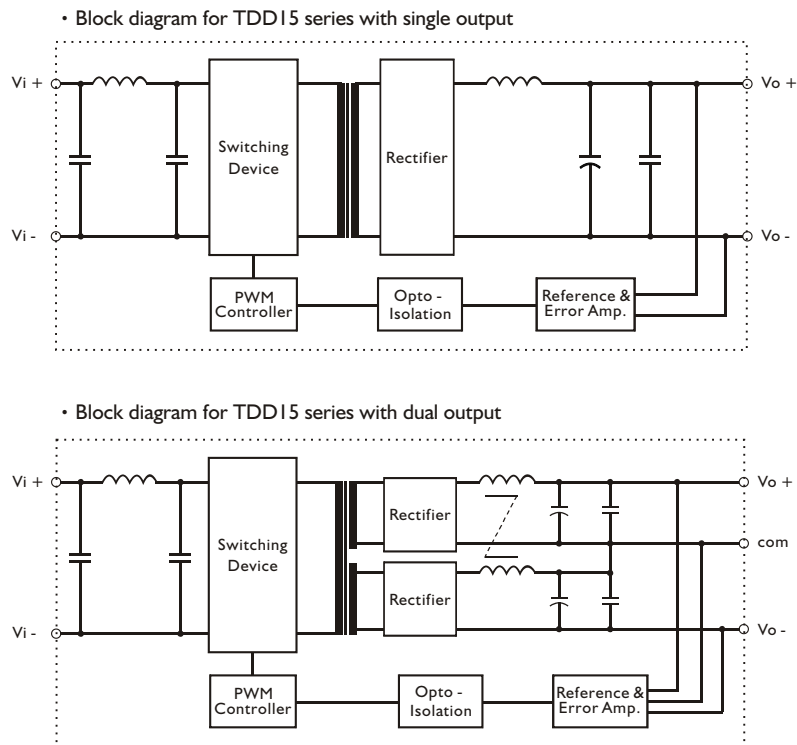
• Block diagram for TDD15 series with single output

Vi +

Vi -

Switching Device

Rectifier

Vo +

Vo -

PWM Controller

Opto - Isolation

Reference & Error Amp.

• Block diagram for TDD15 series with dual output

Vi +

Vi -

Switching Device

Rectifier

Rectifier

Vo +

com

Vo -

PWM Controller

Opto - Isolation

Reference & Error Amp.